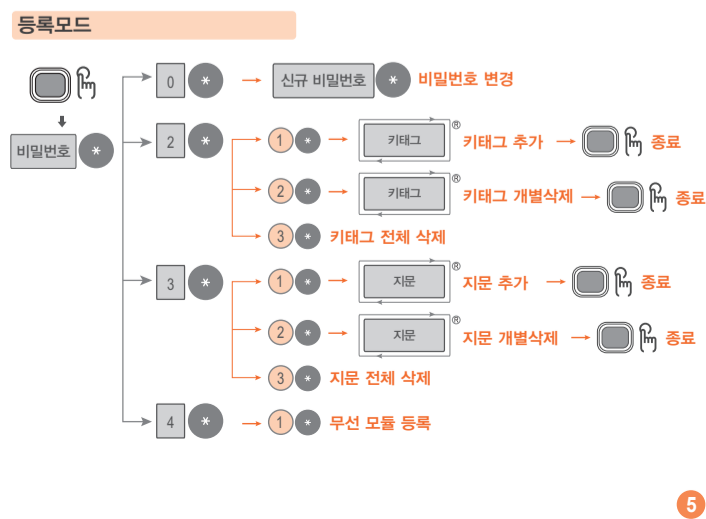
등록모드

비밀번호 *

0 * 신규 비밀번호 * 비밀번호 변경

2 *
1 * 키태그 ® 키태그 추가 종료
2 * 키태그 ® 키태그 개별삭제 종료
3 * 키태그 전체 삭제

3 *
1 * 지문 ® 지문 추가 종료
2 * 지문 ® 지문 개별삭제 종료
3 * 지문 전체 삭제

4 * 1 * 무선 모듈 등록

5